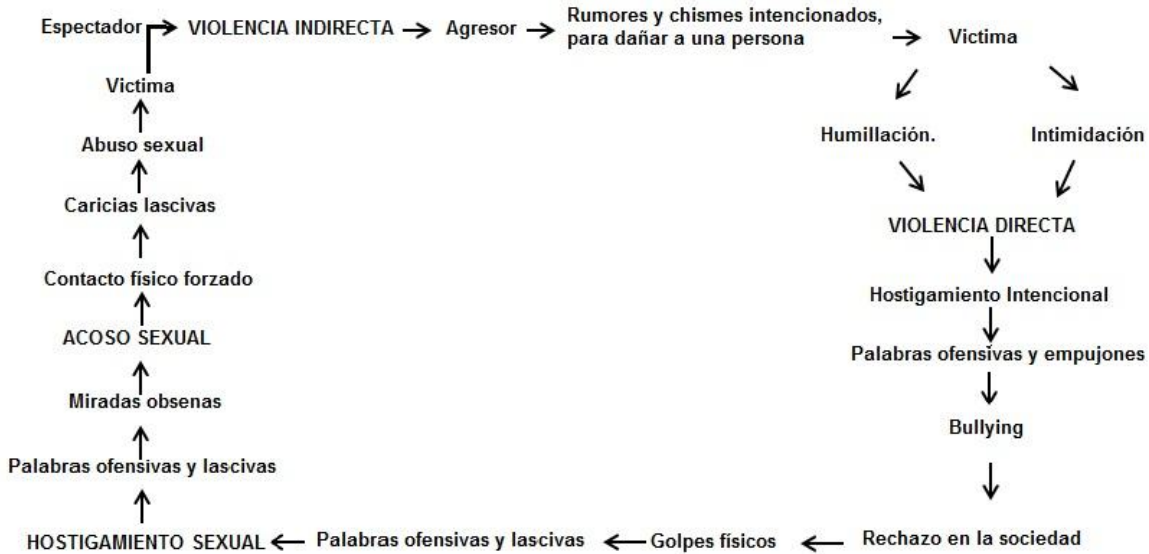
Espectador → VIOLENCIA INDIRECTA → Agresor → Rumores y chismes intencionados, para dañar a una persona → Victima

Humillación.

Intimidación

VIOLENCIA DIRECTA

Hostigamiento Intencional

Palabras ofensivas y empujones

Bullying

Rechazo en la sociedad ← Golpes físicos ← Palabras ofensivas y lascivas ← HOSTIGAMIENTO SEXUAL

Palabras ofensivas y lascivas

Miradas obsenas

ACOSO SEXUAL

Contacto físico forzado

Caricias lascivas

Abuso sexual

Victima